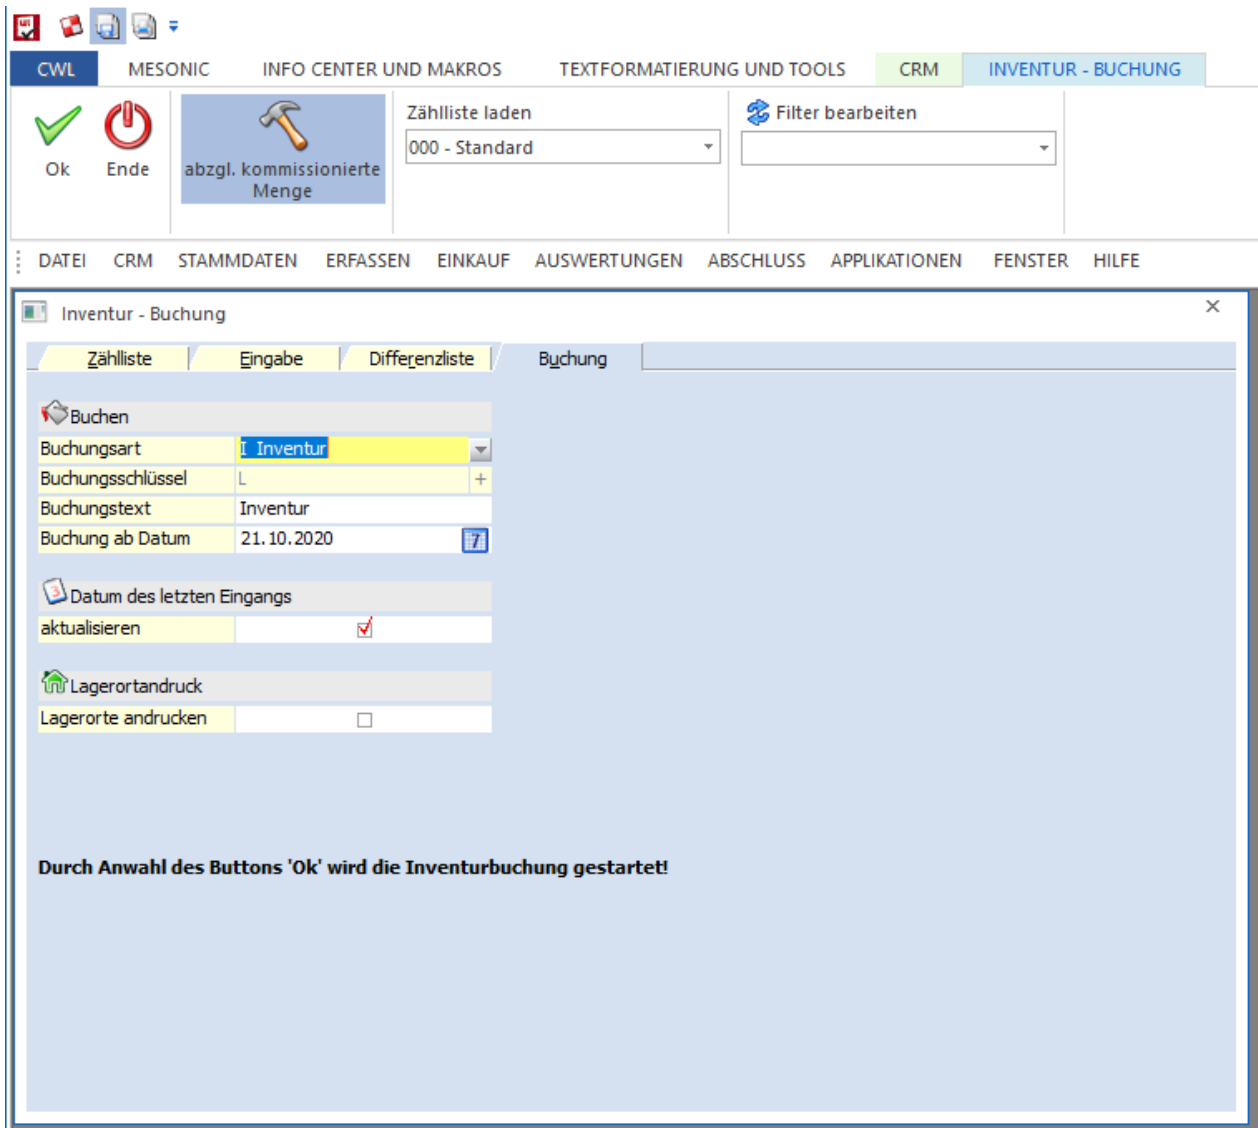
CWL MESONIC INFO CENTER UND MAKROS TEXTFORMATIERUNG UND TOOLS CRM INVENTUR - BUCHUNG

Ok Ende abzgl. kommissionierte Menge

Zählliste laden
000 - Standard

Filter bearbeiten

DATEI CRM STAMMDATEN ERFASSEN EINKAUF AUSWERTUNGEN ABSCHLUSS APPLIKATIONEN FENSTER HILFE

Inventur - Buchung

Zählliste Eingabe Differenzliste Buchung

Buchen

| Buchungsart | I Inventur |
|---|---|
| Buchungsschlüssel | L |
| Buchungstext | Inventur |
| Buchung ab Datum | 21.10.2020 |

Datum des letzten Eingangs

| aktualisieren | ☑ |
|---|---|

Lagerortandruck

| Lagerorte andrucken | ☐ |
|---|---|

Durch Anwahl des Buttons 'Ok' wird die Inventurbuchung gestartet!